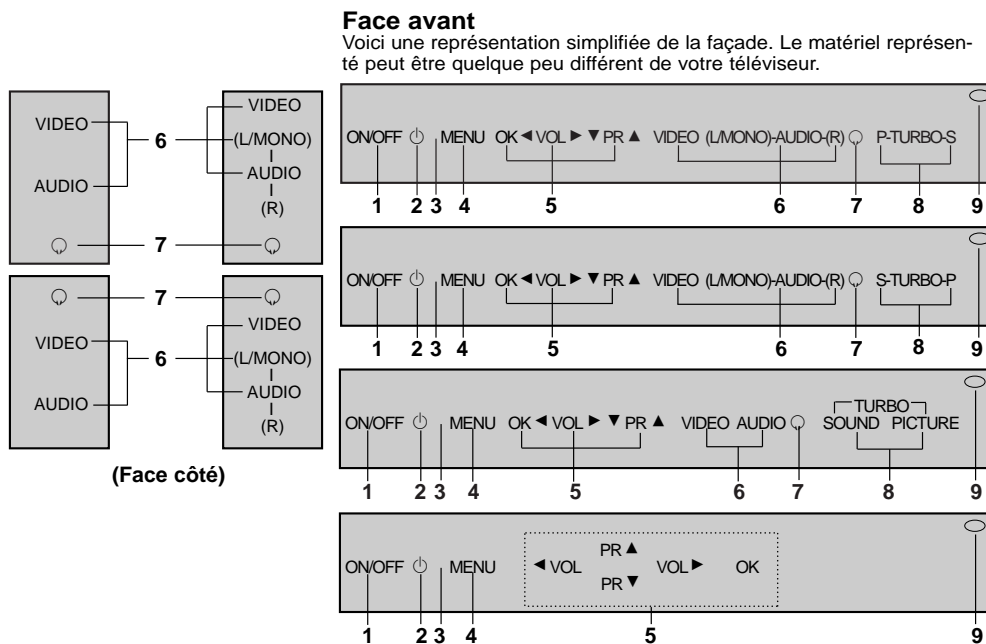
**Face avant**
Voici une représentation simplifiée de la façade. Le matériel représenté peut être quelque peu différent de votre téléviseur.

VIDEO
AUDIO
6
7

VIDEO
(L/MONO)
AUDIO
(R)

7
VIDEO
AUDIO
6

VIDEO
(L/MONO)
AUDIO
(R)

**(Face côté)**

ON/OFF ⏻ MENU OK ◀ VOL ▶ ▼ PR ▲ VIDEO (L/MONO)-AUDIO-(R) P-TURBO-S
1 2 3 4 5 6 7 8 9

ON/OFF ⏻ MENU OK ◀ VOL ▶ ▼ PR ▲ VIDEO (L/MONO)-AUDIO-(R) S-TURBO-P
1 2 3 4 5 6 7 8 9

ON/OFF ⏻ MENU OK ◀ VOL ▶ ▼ PR ▲ VIDEO AUDIO TURBO SOUND PICTURE
1 2 3 4 5 6 7 8 9

ON/OFF ⏻ MENU ◀ VOL PR ▲ PR ▼ VOL ▶ OK
1 2 3 4 5 9